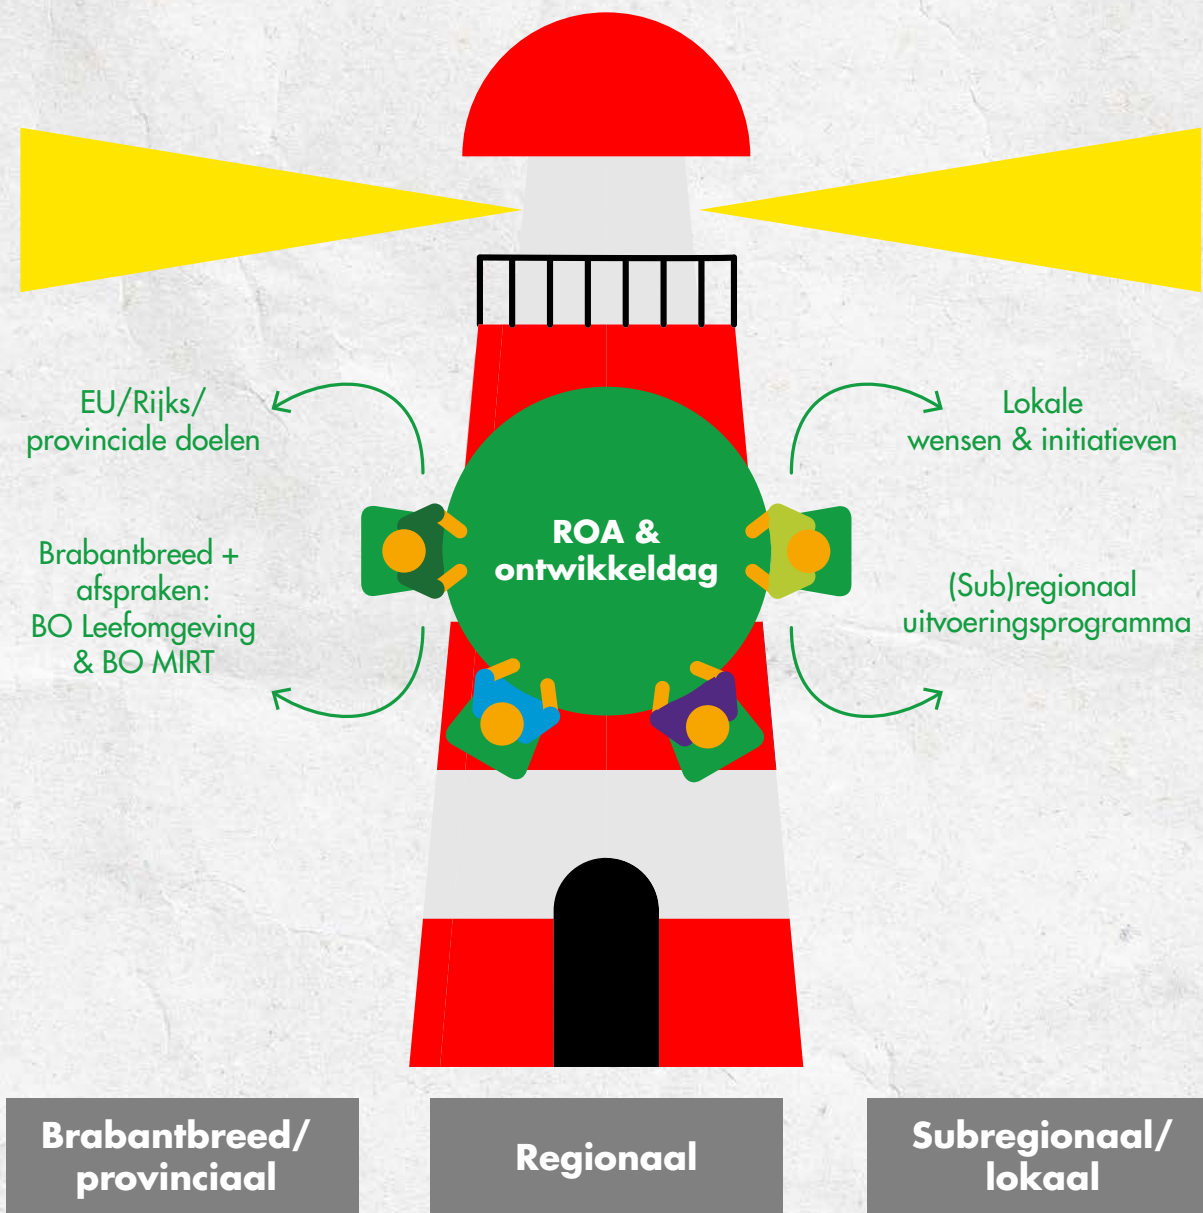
EU/Rijks/
provinciale doelen

Lokale
wensen & initiatieven

ROA &
ontwikkeldag

Brabantbreed +
afspraken:
BO Leefomgeving
& BO MIRT

(Sub)regionaal
uitvoeringsprogramma

Brabantbreed/
provinciaal

Regionaal

Subregionaal/
lokaal